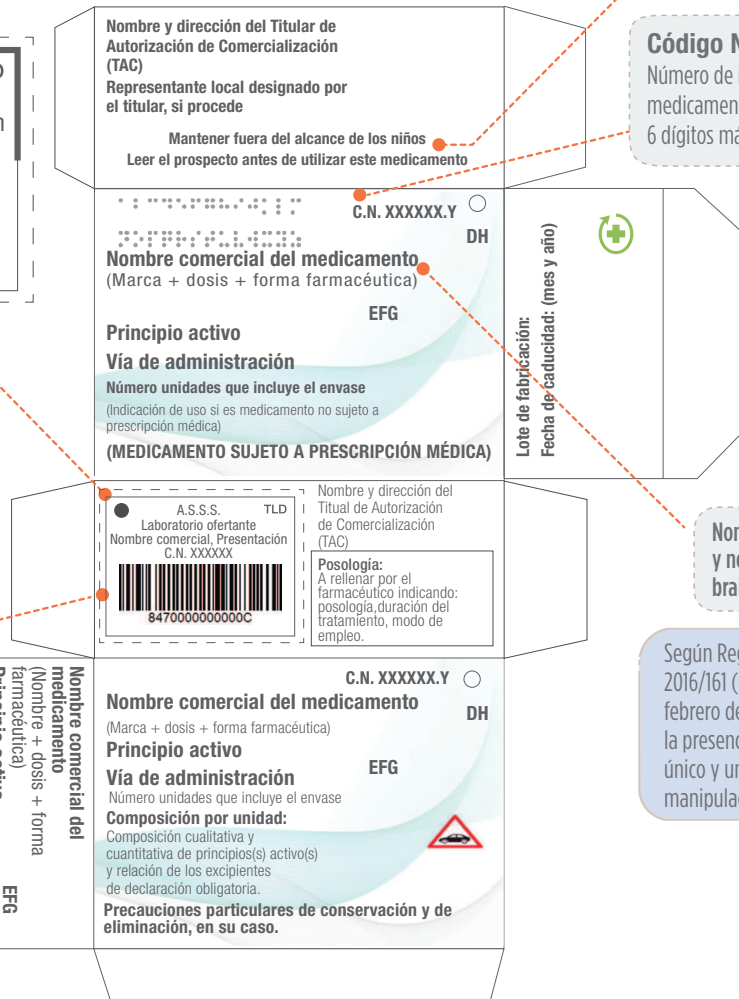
Nombre y dirección del Titular de Autorización de Comercialización (TAC)
Representante local designado por el titular, si procede

Mantener fuera del alcance de los niños
Leer el prospecto antes de utilizar este medicamento

Código N
Número de
medicamen
6 dígitos má

C.N. XXXXXX.Y
DH
Nombre comercial del medicamento
(Marca + dosis + forma farmacéutica)
EFG
Principio activo
Vía de administración
Número unidades que incluye el envase
(Indicación de uso si es medicamento no sujeto a prescripción médica)
(MEDICAMENTO SUJETO A PRESCRIPCIÓN MÉDICA)

Lote de fabricación:
Fecha de caducidad: (mes y año)

A.S.S.S. TLD
Laboratorio ofertante
Nombre comercial, Presentación
C.N. XXXXXX
8470000000000C

Nombre y dirección del Titual de Autorización de Comercialización (TAC)
Posología:
A rellenar por el farmacéutico indicando: posología,duración del tratamiento, modo de empleo.

Nor
y no
bra

Según Reg
2016/161 (
febrero de
la presenc
único y un
manipulac

Nombre comercial del medicamento
(Nombre + dosis + forma farmacéutica)
Principio activo
EFG

C.N. XXXXXX.Y
Nombre comercial del medicamento
DH
(Marca + dosis + forma farmacéutica)
Principio activo
EFG
Vía de administración
Número unidades que incluye el envase
Composición por unidad:
Composición cualitativa y cuantitativa de principios(s) activo(s) y relación de los excipientes de declaración obligatoria.
Precauciones particulares de conservación y de eliminación, en su caso.